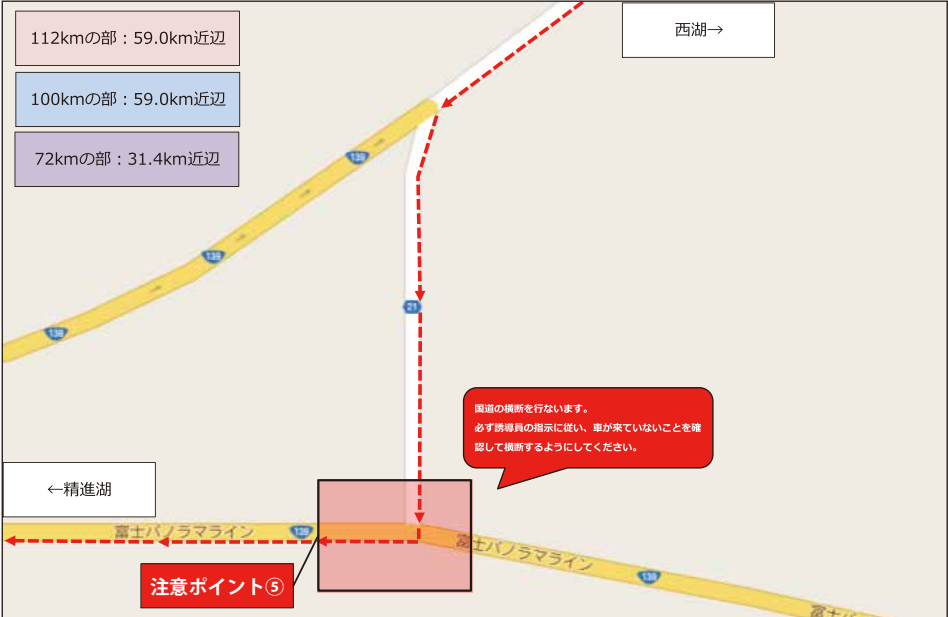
112kmの部：59.0km近辺

100kmの部：59.0km近辺

72kmの部：31.4km近辺

西湖→

139

139

139

21

国道の横断を行ないます。
必ず誘導員の指示に従い、車が来ていないことを確認して横断するようにしてください。

←精進湖

富士パノラマライン

139

富士パノラマライン

139

注意ポイント⑤